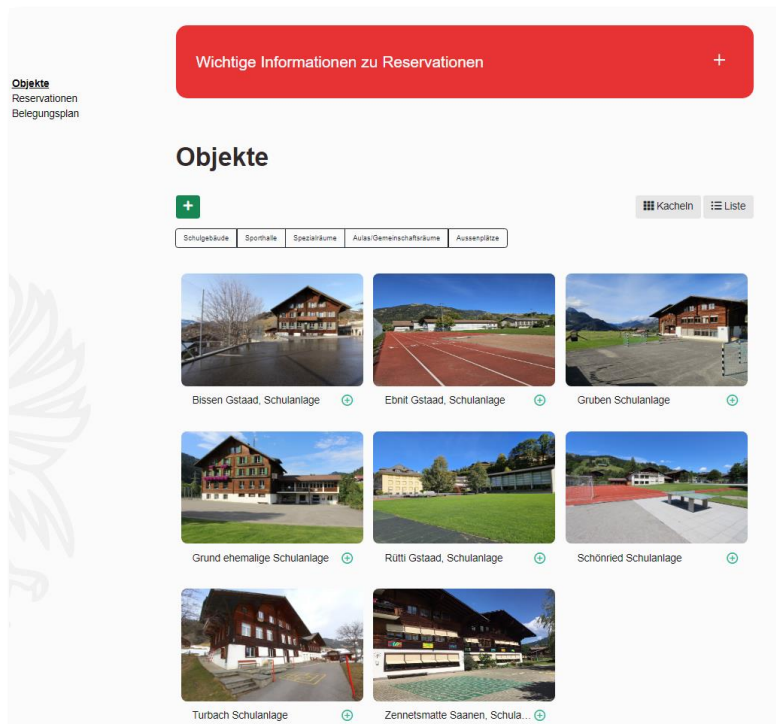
Objekte
Reservationen
Belegungsplan

Wichtige Informationen zu Reservationen +

Objekte

+

Kacheln Liste

Schulgebäude Sporthalle Spezialräume Aulas/Gemeinschaftsräume Aussenplätze

Bissen Gstaad, Schulanlage

Ebnit Gstaad, Schulanlage

Gruben Schulanlage

Grund ehemalige Schulanlage

Rütti Gstaad, Schulanlage

Schönried Schulanlage

Turbach Schulanlage

Zennetsmatte Saanen, Schula...